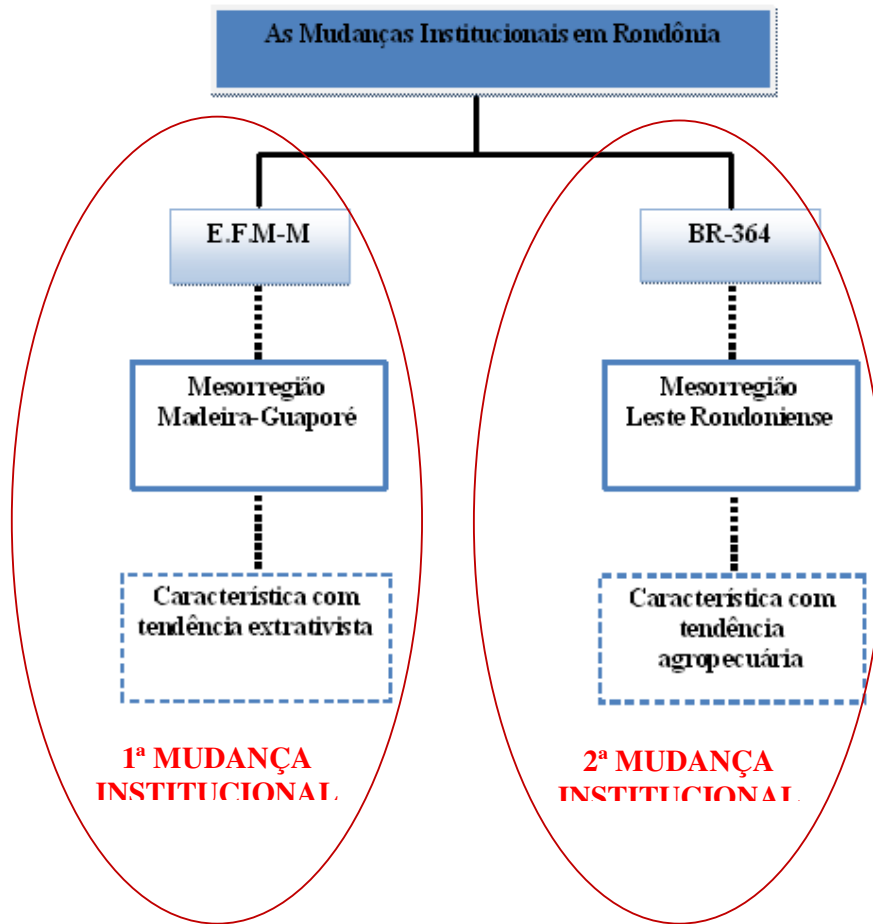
As Mudanças Institucionais em Rondônia

E.F.M-M

Mesorregião Madeira-Guaporé

Característica com tendência extrativista

1ª MUDANÇA INSTITUCIONAL

BR-364

Mesorregião Leste Rondoniense

Característica com tendência agropecuária

2ª MUDANÇA INSTITUCIONAL